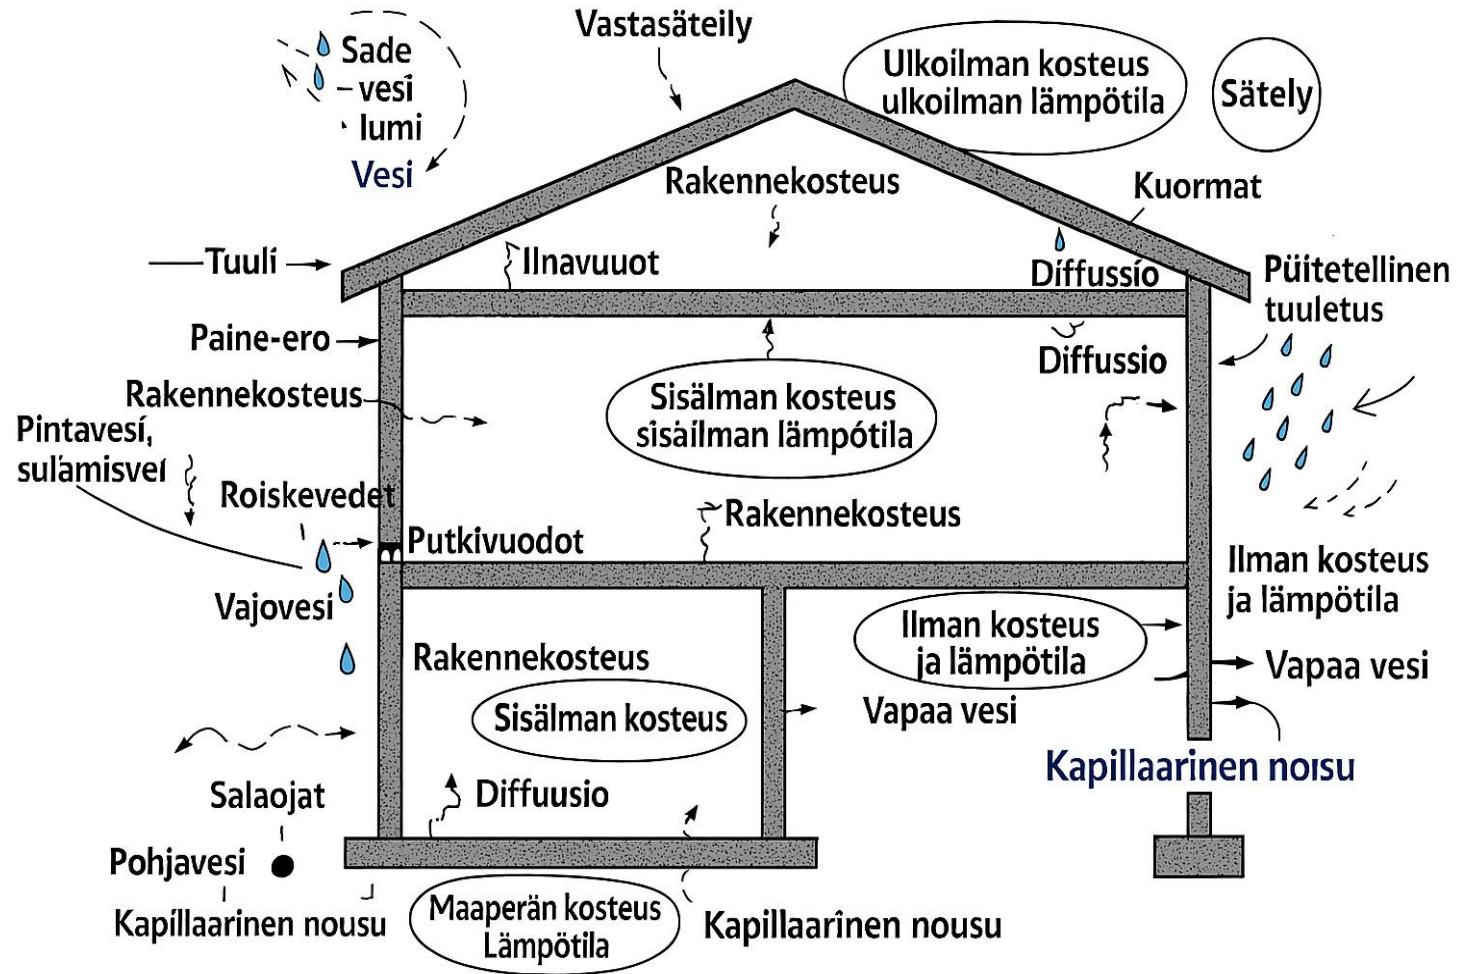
Sade
– vesi
lumi
Vesi

Vastasäteily

Ulkoilman kosteus
ulkoilman lämpötila

Sätely

Rakennekosteus

Kuormat

Tuuli

Ilnavuuot

Diffussio

Püitetellinen
tuuletus

Paine-ero

Diffussio

Rakennekosteus

Sisälman kosteus
sisäilman lämpötila

Pintavesí,
sulamisvei

Roiskevedet

Rakennekosteus

Putkivuodot

Ilman kosteus
ja lämpötila

Vajovesi

Ilman kosteus
ja lämpötila

Vapaa vesi

Rakennekosteus

Sisälman kosteus

Vapaa vesi

Kapillaarinen noisu

Diffuusio

Salaojat

Pohjavesi

Kapillaarinen nousu

Maaperän kosteus
Lämpötila

Kapillaarînen nousu